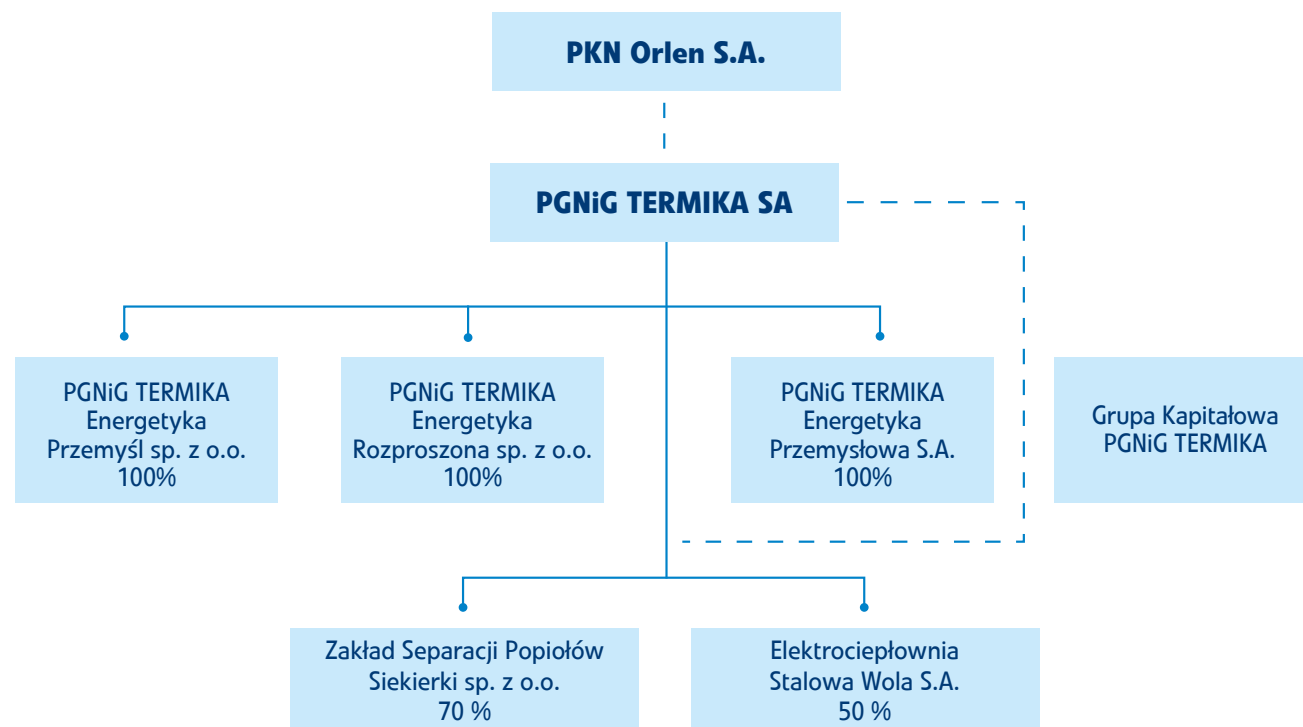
PKN Orlen S.A.

PGNiG TERMIKA SA

PGNiG TERMIKA Energetyka Przemyśl sp. z o.o. 100%

PGNiG TERMIKA Energetyka Rozproszona sp. z o.o. 100%

PGNiG TERMIKA Energetyka Przemysłowa S.A. 100%

Grupa Kapitałowa PGNiG TERMIKA

Zakład Separacji Popiołów Siekierki sp. z o.o. 70 %

Elektrociepłownia Stalowa Wola S.A. 50 %